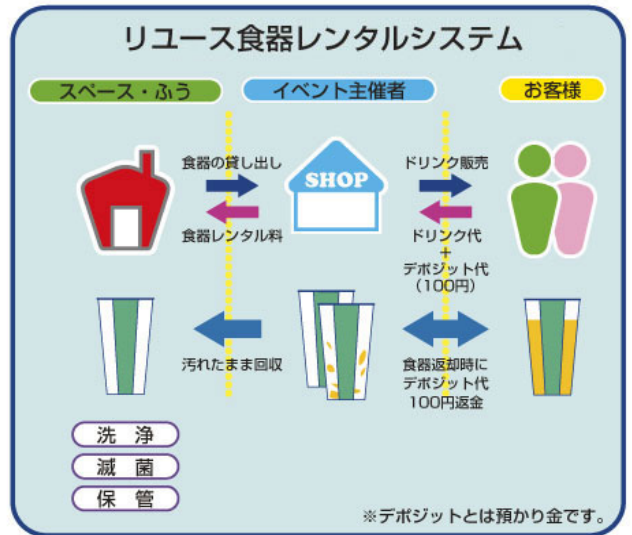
リユース食器レンタルシステム

スペース・ふう

イベント主催者

お客様

食器の貸し出し

食器レンタル料

SHOP

ドリンク販売

ドリンク代
+
デポジット代
（100円）

汚れたまま回収

食器返却時に
デポジット代
100円返金

洗　浄

滅　菌

保　管

※デポジットとは預かり金です。